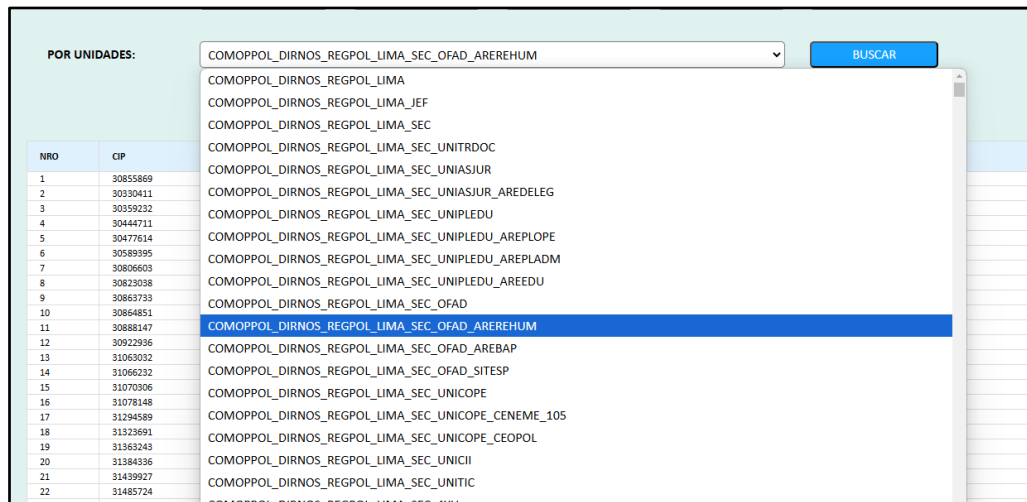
POR UNIDADES:

COMOPPOL_DIRNOS_REGPOL_LIMA_SEC_OFAD_AREREHUM

BUSCAR

COMOPPOL_DIRNOS_REGPOL_LIMA
COMOPPOL_DIRNOS_REGPOL_LIMA_JEF
COMOPPOL_DIRNOS_REGPOL_LIMA_SEC
COMOPPOL_DIRNOS_REGPOL_LIMA_SEC_UNITRDOC
COMOPPOL_DIRNOS_REGPOL_LIMA_SEC_UNIASJUR
COMOPPOL_DIRNOS_REGPOL_LIMA_SEC_UNIASJUR_AREDELEG
COMOPPOL_DIRNOS_REGPOL_LIMA_SEC_UNIPLEDU
COMOPPOL_DIRNOS_REGPOL_LIMA_SEC_UNIPLEDU_AREPLOPE
COMOPPOL_DIRNOS_REGPOL_LIMA_SEC_UNIPLEDU_AREPLADM
COMOPPOL_DIRNOS_REGPOL_LIMA_SEC_UNIPLEDU_AREEDU
COMOPPOL_DIRNOS_REGPOL_LIMA_SEC_OFAD
COMOPPOL_DIRNOS_REGPOL_LIMA_SEC_OFAD_AREREHUM
COMOPPOL_DIRNOS_REGPOL_LIMA_SEC_OFAD_AREBAP
COMOPPOL_DIRNOS_REGPOL_LIMA_SEC_OFAD_SITESP
COMOPPOL_DIRNOS_REGPOL_LIMA_SEC_UNICOPE
COMOPPOL_DIRNOS_REGPOL_LIMA_SEC_UNICOPE_CENEME_105
COMOPPOL_DIRNOS_REGPOL_LIMA_SEC_UNICOPE_CEOPOL
COMOPPOL_DIRNOS_REGPOL_LIMA_SEC_UNICII
COMOPPOL_DIRNOS_REGPOL_LIMA_SEC_UNITIC
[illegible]

| NRO | CIP |
|---|---|
| 1 | 30855869 |
| 2 | 30330411 |
| 3 | 30359232 |
| 4 | 30444711 |
| 5 | 30477614 |
| 6 | 30589395 |
| 7 | 30806603 |
| 8 | 30823038 |
| 9 | 30863733 |
| 10 | 30864851 |
| 11 | 30888147 |
| 12 | 30922936 |
| 13 | 31063032 |
| 14 | 31066232 |
| 15 | 31070306 |
| 16 | 31078148 |
| 17 | 31294589 |
| 18 | 31323691 |
| 19 | 31363243 |
| 20 | 31384336 |
| 21 | 31439927 |
| 22 | 31485724 |